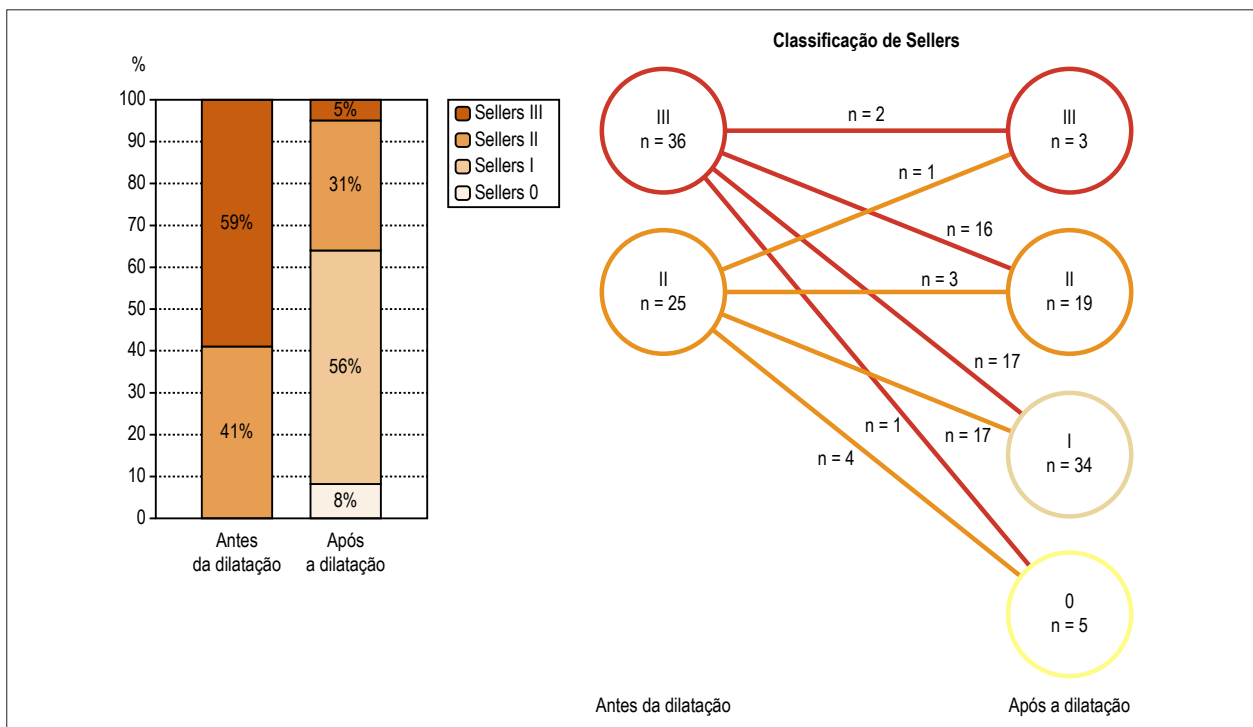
%
100
90
80
70
60
50
40
30
20
10
0

59%
41%
5%
31%
56%
8%

Antes da dilatação
Após a dilatação

Sellers III
Sellers II
Sellers I
Sellers 0

Classificação de Sellers

III
n = 36

II
n = 25

III
n = 3

II
n = 19

I
n = 34

0
n = 5

n = 2
n = 1
n = 16
n = 3
n = 17
n = 1
n = 17
n = 4

Antes da dilatação
Após a dilatação